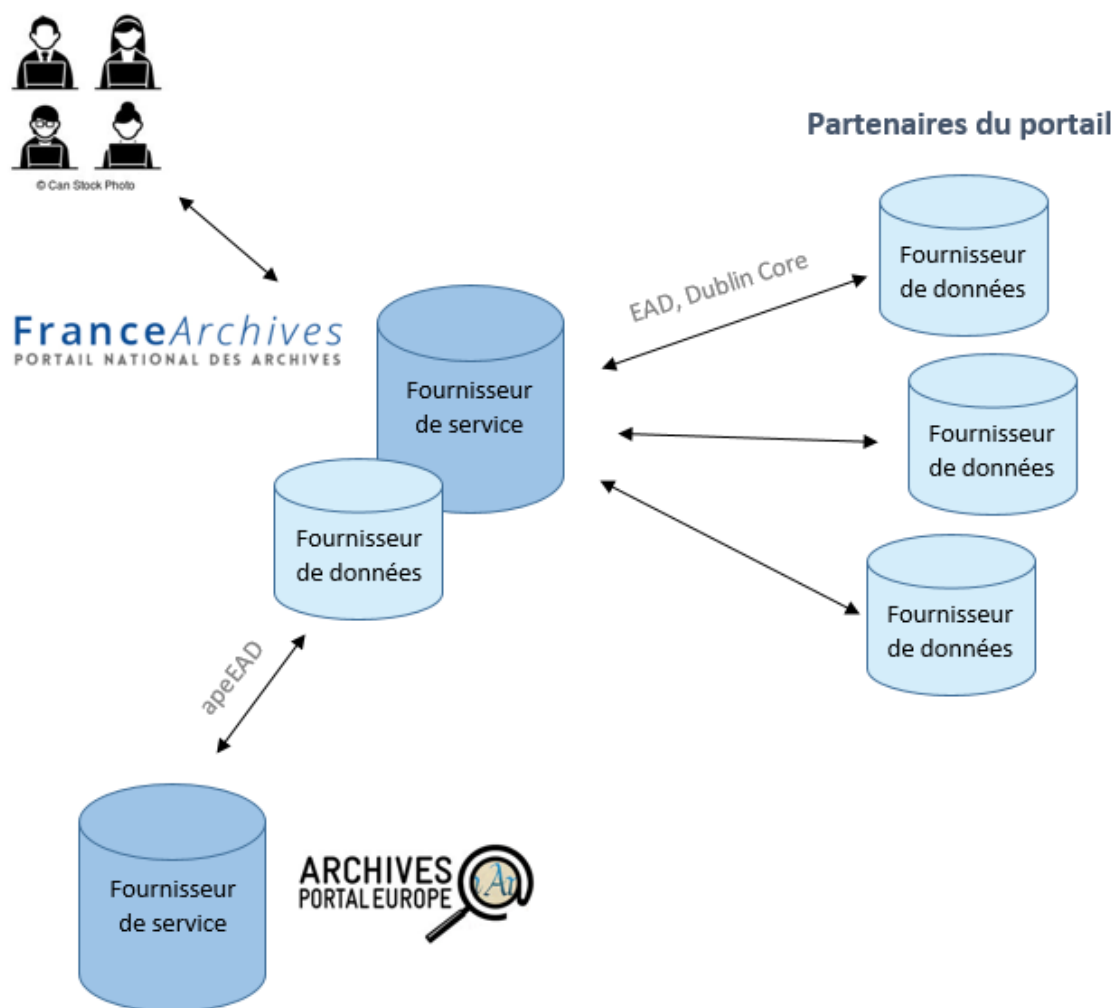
© Can Stock Photo

Partenaires du portail

FranceArchives
PORTAIL NATIONAL DES ARCHIVES

EAD, Dublin Core

Fournisseur de données

Fournisseur de service

Fournisseur de données

Fournisseur de données

Fournisseur de données

apeEAD

Fournisseur de service

ARCHIVES PORTAL EUROPE